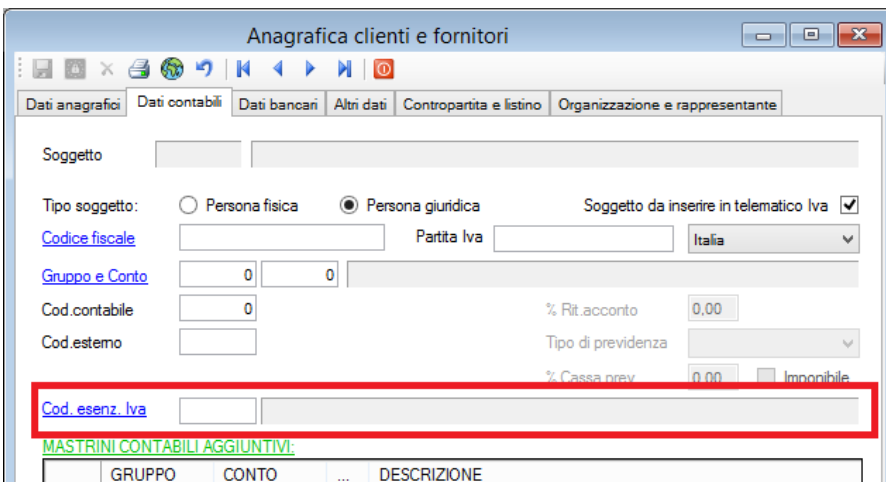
Anagrafica clienti e fornitori

Dati anagrafici | Dati contabili | Dati bancari | Altri dati | Contropartita e listino | Organizzazione e rappresentante

Soggetto

Tipo soggetto: Persona fisica Persona giuridica Soggetto da inserire in telematico Iva

Codice fiscale Partita Iva Italia

Gruppo e Conto 0 0

Cod.contabile 0 % Rit.acconto 0,00

Cod.esterno Tipo di previdenza

% Cassa prev. 0,00 Imponibile

Cod. esenz. Iva

MASTRINI CONTABILI AGGIUNTIVI:

| | GRUPPO | CONTO | ... | DESCRIZIONE |
|---|---|---|---|---|